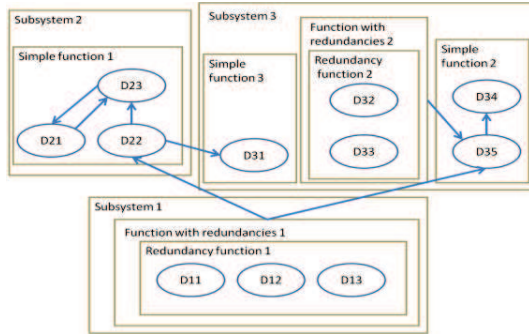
Subsystem 2

Simple function 1

D23

D21

D22

Subsystem 3

Simple function 3

D31

Function with redundancies 2

Redundancy function 2

D32

D33

Simple function 2

D34

D35

Subsystem 1

Function with redundancies 1

Redundancy function 1

D11

D12

D13